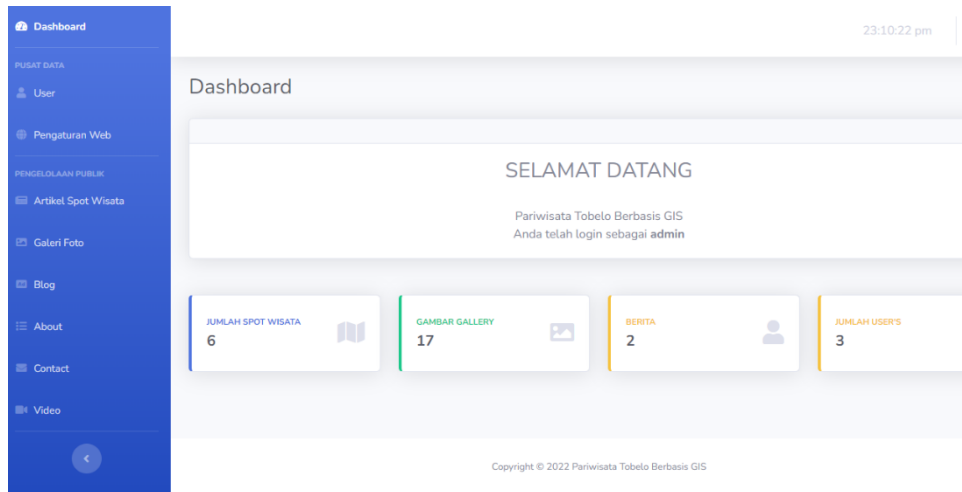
Dashboard

PUSAT DATA

User

Pengaturan Web

PENGELOLAAN PUBLIK

Artikel Spot Wisata

Galeri Foto

Blog

About

Contact

Video

23:10:22 pm

Dashboard

SELAMAT DATANG

Pariwisata Tobelo Berbasis GIS
Anda telah login sebagai **admin**

JUMLAH SPOT WISATA
6

GAMBAR GALLERY
17

BERITA
2

JUMLAH USER'S
3

Copyright © 2022 Pariwisata Tobelo Berbasis GIS